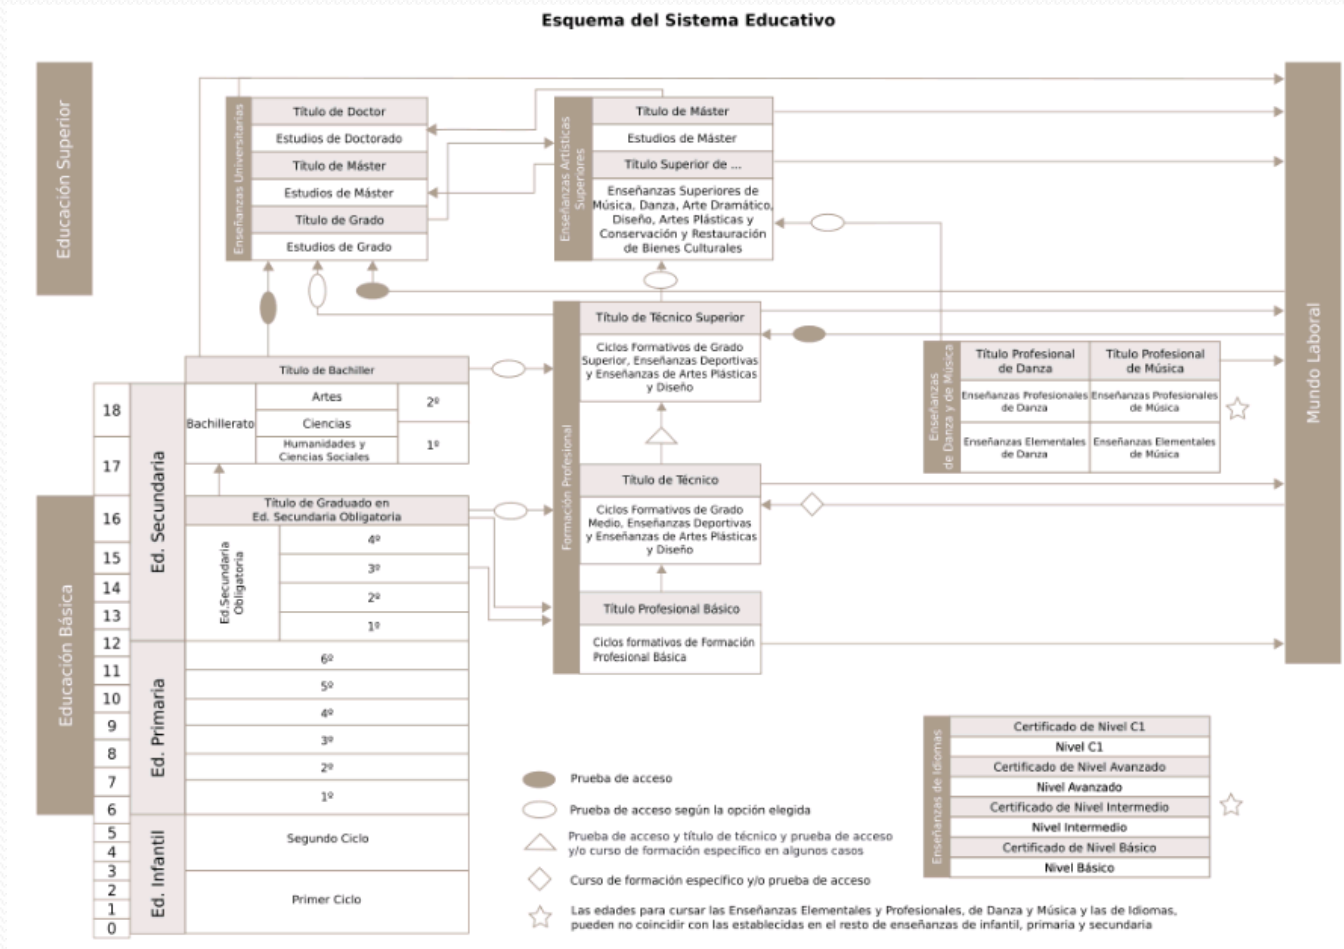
Esquema del Sistema Educativo

Educación Superior

Enseñanzas Universitarias

Título de Doctor
Estudios de Doctorado
Título de Máster
Estudios de Máster
Título de Grado
Estudios de Grado

Enseñanzas Artísticas Superiores

Título de Máster
Estudios de Máster
Título Superior de ...
Enseñanzas Superiores de Música, Danza, Arte Dramático, Diseño, Artes Plásticas y Conservación y Restauración de Bienes Culturales

Mundo Laboral

Formación Profesional

Título de Técnico Superior
Ciclos Formativos de Grado Superior, Enseñanzas Deportivas y Enseñanzas de Artes Plásticas y Diseño

Título de Técnico
Ciclos Formativos de Grado Medio, Enseñanzas Deportivas y Enseñanzas de Artes Plásticas y Diseño

Título Profesional Básico
Ciclos formativos de Formación Profesional Básica

Enseñanzas de Danza y de Música

| Título Profesional de Danza | Título Profesional de Música |
|---|---|
| Enseñanzas Profesionales de Danza | Enseñanzas Profesionales de Música |
| Enseñanzas Elementales de Danza | Enseñanzas Elementales de Música |

Título de Bachiller

Bachillerato
| Artes | 2º |
|---|---|
| Ciencias | |
| Humanidades y Ciencias Sociales | 1º |

Título de Graduado en Ed. Secundaria Obligatoria

Ed. Secundaria
Ed.Secundaria Obligatoria
4º
3º
2º
1º

Ed. Primaria
6º
5º
4º
3º
2º
1º

Ed. Infantil
Segundo Ciclo
Primer Ciclo

Educación Básica

18
17
16
15
14
13
12
11
10
9
8
7
6
5
4
3
2
1
0

Prueba de acceso
Prueba de acceso según la opción elegida
Prueba de acceso y título de técnico y prueba de acceso y/o curso de formación específico en algunos casos
Curso de formación específico y/o prueba de acceso
Las edades para cursar las Enseñanzas Elementales y Profesionales, de Danza y Música y las de Idiomas, pueden no coincidir con las establecidas en el resto de enseñanzas de infantil, primaria y secundaria

Enseñanzas de Idiomas

Certificado de Nivel C1
Nivel C1
Certificado de Nivel Avanzado
Nivel Avanzado
Certificado de Nivel Intermedio
Nivel Intermedio
Certificado de Nivel Básico
Nivel Básico